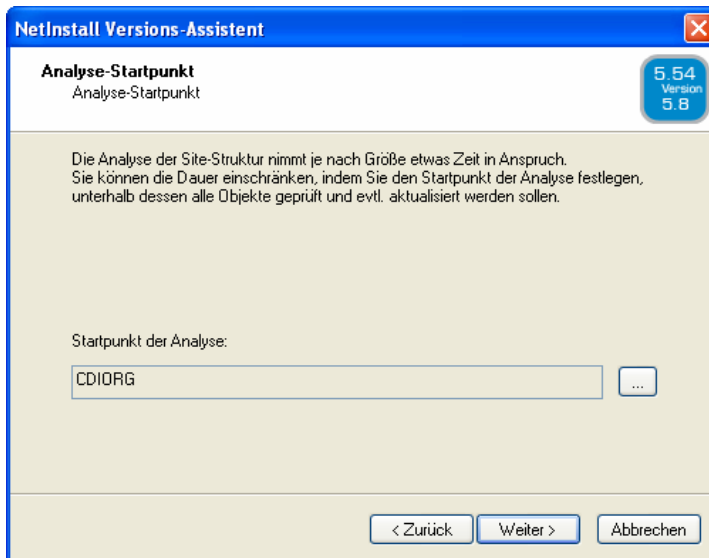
NetInstall Versions-Assistent

Analyse-Startpunkt
Analyse-Startpunkt

5.54
Version
5.8

Die Analyse der Site-Struktur nimmt je nach Größe etwas Zeit in Anspruch. Sie können die Dauer einschränken, indem Sie den Startpunkt der Analyse festlegen, unterhalb dessen alle Objekte geprüft und evtl. aktualisiert werden sollen.

Startpunkt der Analyse:

CDIORG

...

< Zurück

Weiter >

Abbrechen